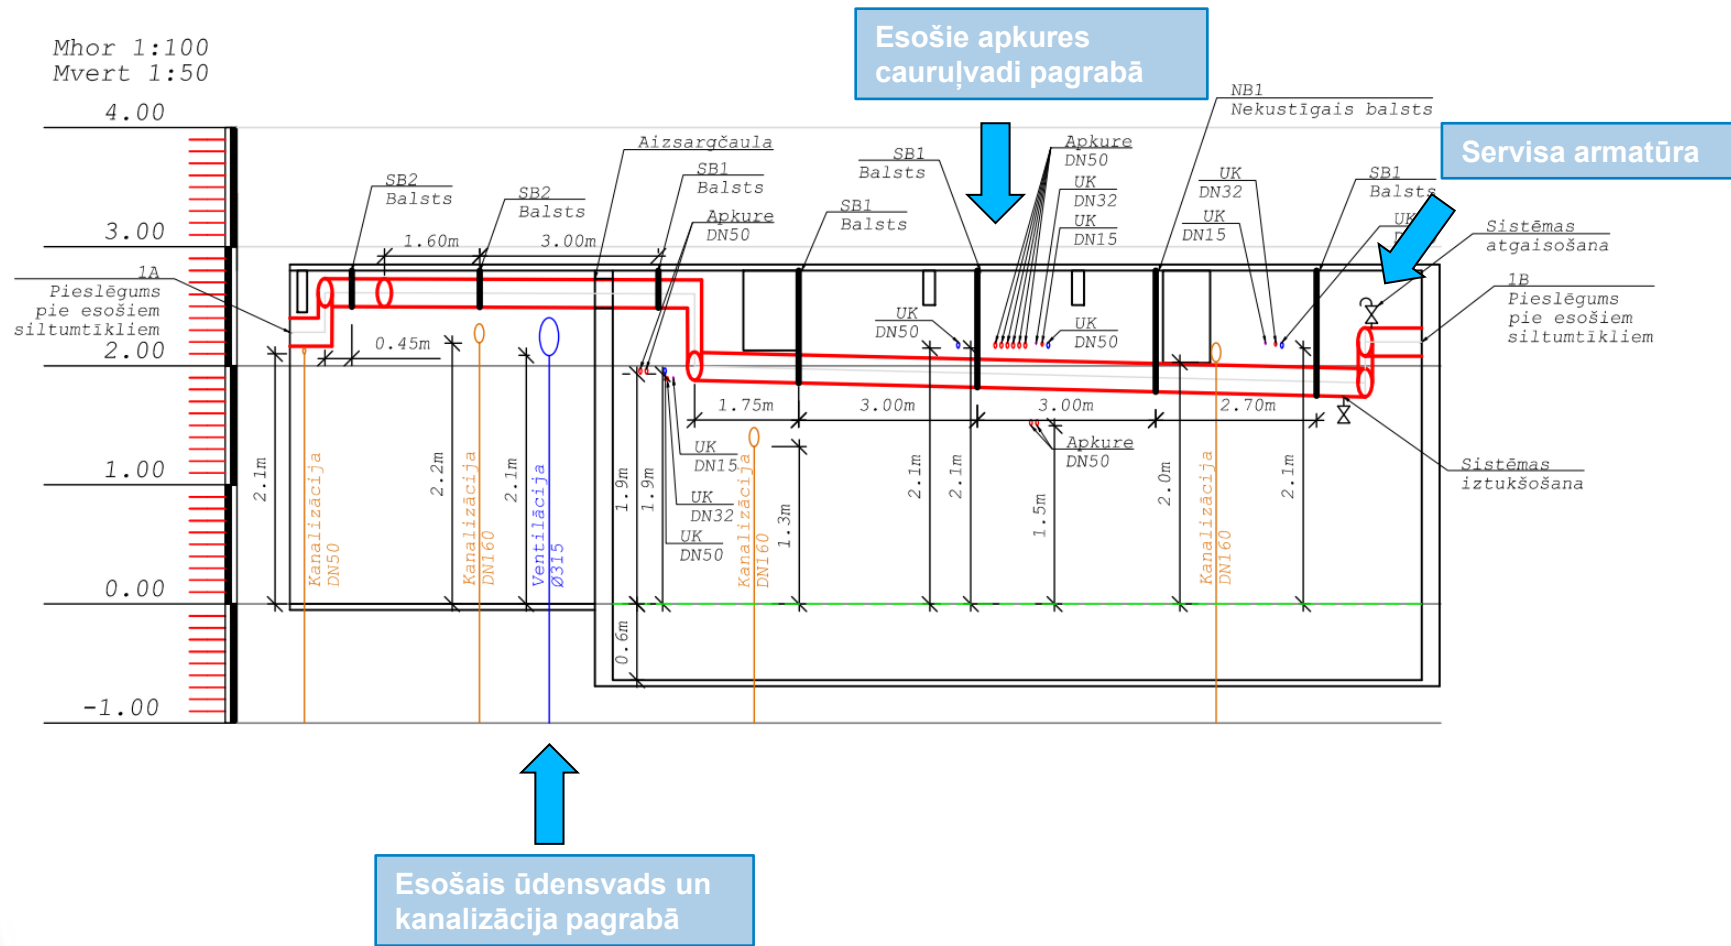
Mhor 1:100
Mvert 1:50

Esošie apkures cauruļvadi pagrabā

Servisa armatūra

4.00
3.00
2.00
1.00
0.00
-1.00

1A
Pieslēgums pie esošiem siltumtīkliem

SB2
Balsts

SB2
Balsts

1.60m
3.00m

Aizsargčaula

SB1
Balsts

Apkure
DN50

SB1
Balsts

SB1
Balsts

Apkure
DN50
UK
DN32
UK
DN15

NB1
Nekustīgais balsts

UK
DN32
UK
DN15

SB1
Balsts

UK
D

Sistēmas atgaisošana

1B
Pieslēgums pie esošiem siltumtīkliem

0.45m

UK
DN50

UK
DN50

1.75m
3.00m
3.00m
2.70m

UK
DN15
UK
DN32
UK
DN50

Apkure
DN50

Sistēmas iztukšošana

2.1m
2.2m
2.1m
1.9m
1.9m
1.3m
2.1m
2.1m
1.5m
2.0m
2.1m
0.6m

Kanalizācija DN50
Kanalizācija DN160
Ventilācija Ø315
Kanalizācija DN160
Kanalizācija DN160

Esošais ūdensvads un kanalizācija pagrabā